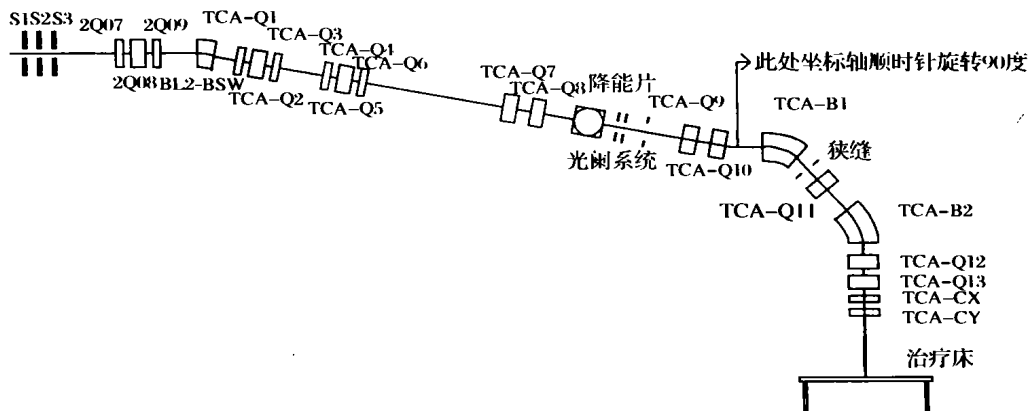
S1S2S3
2Q07
2Q09
TCA-Q1
TCA-Q3
TCA-Q4
TCA-Q6
2Q08
BL2-BSW
TCA-Q2
TCA-Q5
TCA-Q7
TCA-Q8
降能片
TCA-Q9
此处坐标轴顺时针旋转90度
TCA-B1
光阑系统
TCA-Q10
狭缝
TCA-Q11
TCA-B2
TCA-Q12
TCA-Q13
TCA-CX
TCA-CY
治疗床